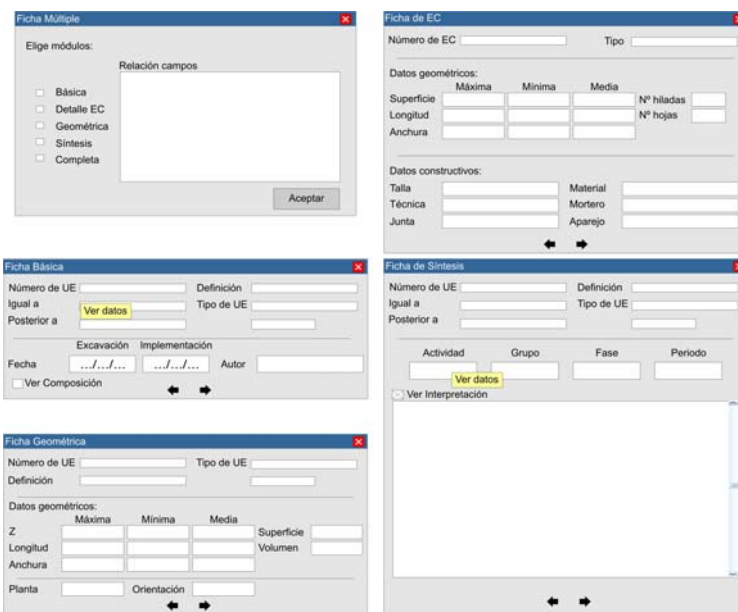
Ficha Múltiple

Elige módulos:

Relación campos

Básica
Detalle EC
Geométrica
Síntesis
Completa

Aceptar

Ficha de EC

Número de EC
Tipo

Datos geométricos:

Máxima
Mínima
Media

Superficie
Nº hiladas
Longitud
Nº hojas
Anchura

Datos constructivos:

Talla
Material
Técnica
Mortero
Junta
Aparejo

Ficha Básica

Número de UE
Definición
Igual a
Ver datos
Tipo de UE
Posterior a

Excavación
Implementación

Fecha
…/…/…
…/…/…
Autor

Ver Composición

Ficha de Síntesis

Número de UE
Definición
Igual a
Tipo de UE
Posterior a

Actividad
Grupo
Fase
Periodo

Ver datos

Ver Interpretación

Ficha Geométrica

Número de UE
Tipo de UE
Definición

Datos geométricos:

Máxima
Mínima
Media

Z
Superficie
Longitud
Volumen
Anchura

Planta
Orientación